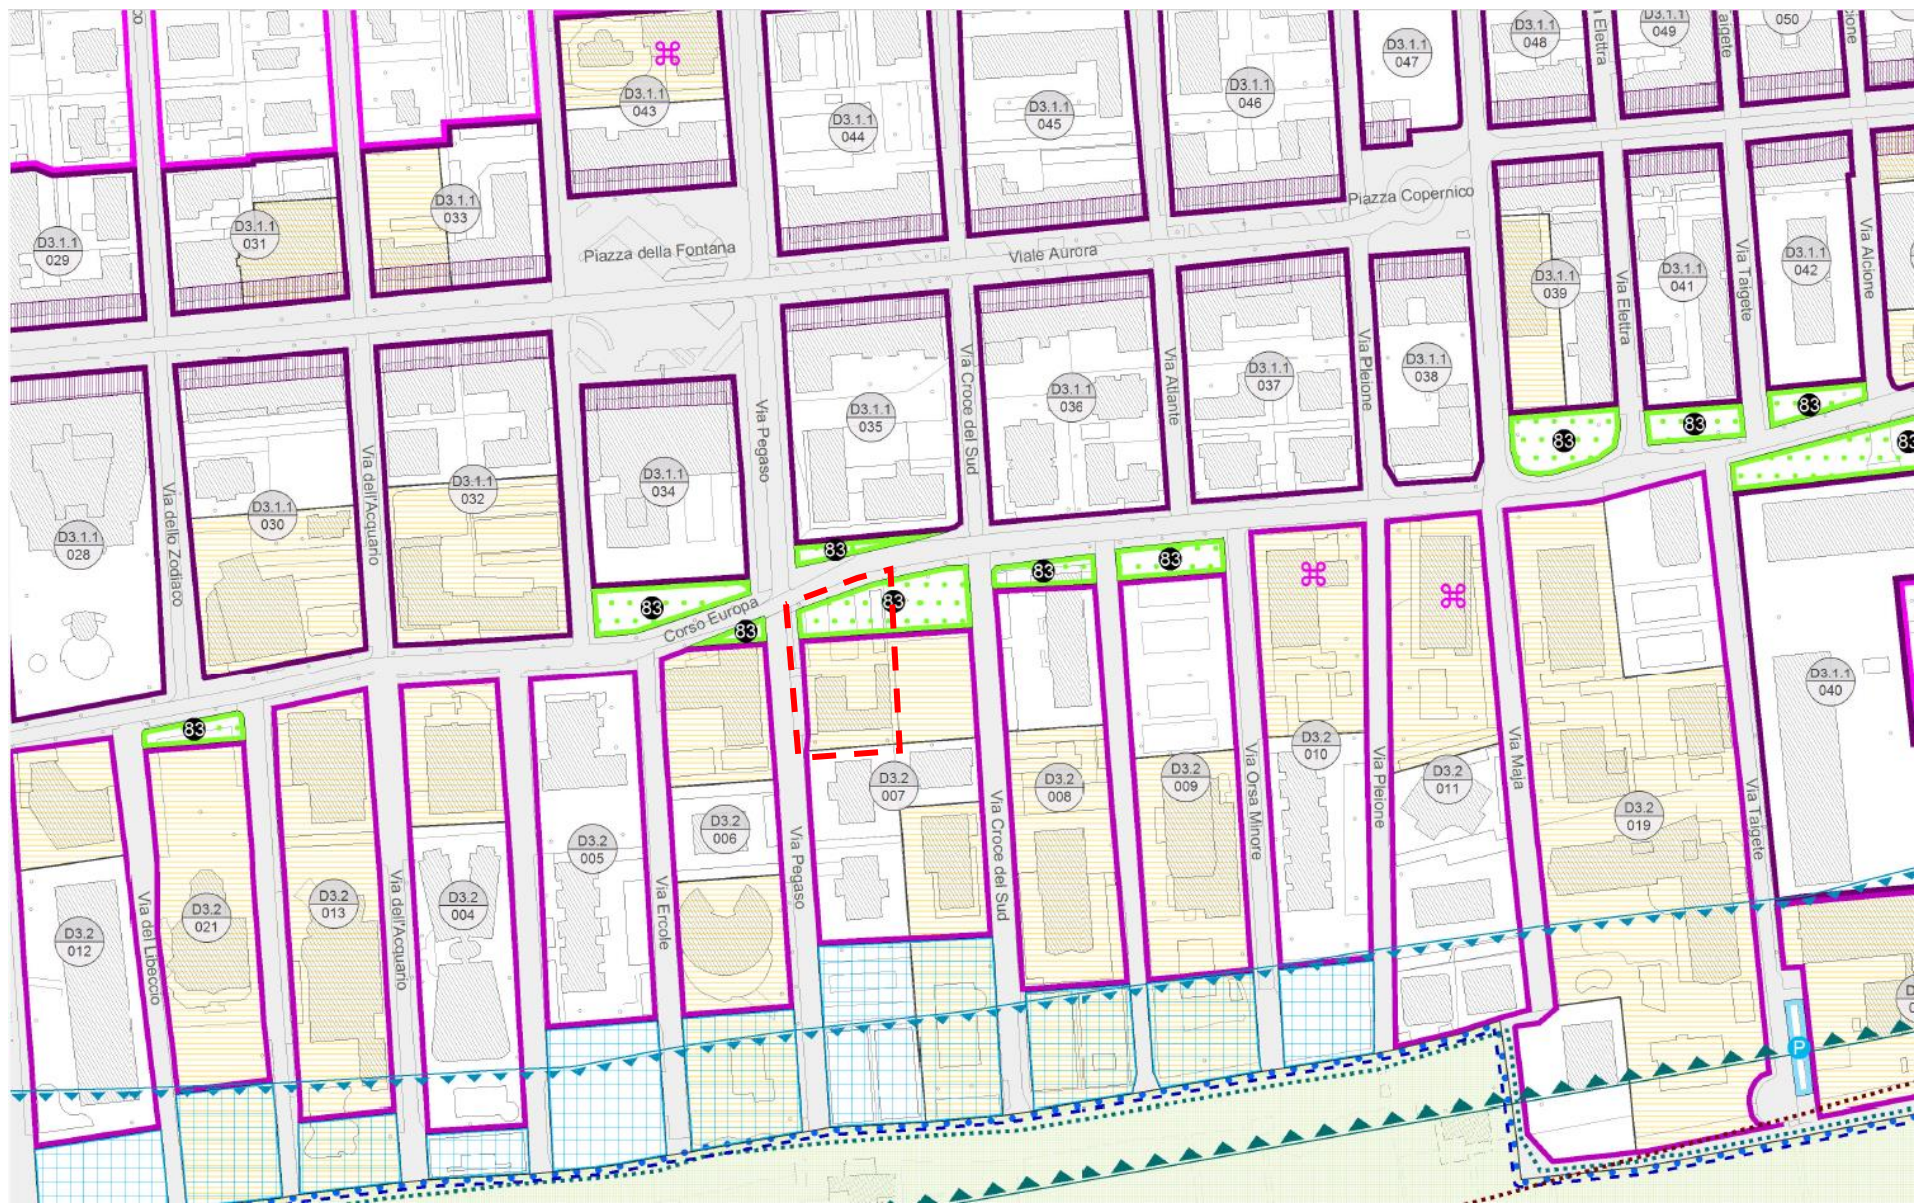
D3.1.1
048

Elettra

D3.1.1
049

D3.1.1
047

050

D3.1.1
043

D3.1.1
044

D3.1.1
045

D3.1.1
046

D3.1.1
033

D3.1.1
031

D3.1.1
029

Piazza Copernico

Piazza della Fontana

Viale Aurora

D3.1.1
039

Via Elettra

D3.1.1
041

Via Taigete

D3.1.1
042

Via Alcione

D3.1.1
038

Via Pleione

D3.1.1
037

Via Atlante

D3.1.1
036

Via Croce del Sud

D3.1.1
035

Via Pegaso

D3.1.1
034

D3.1.1
032

Via dell'Acquario

D3.1.1
030

Via dello Zodiaco

D3.1.1
028

83

83

83

83

83

83

83

83

83

83

Corso Europa

D3.2
010

D3.2
011

Via Maja

Via Pleione

Via Orsa Minore

D3.2
009

D3.2
008

Via Croce del Sud

D3.2
007

Via Pegaso

D3.2
006

Via Ercole

D3.2
005

D3.2
004

Via dell'Acquario

D3.2
013

D3.2
021

Via del Libeccio

D3.2
012

D3.2
019

Via Taigete

D3.1.1
040

P